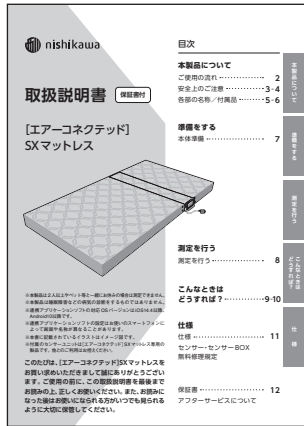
nishikawa

取扱説明書 保証書付

[エアーコネクテッド] SXマットレス

※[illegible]
※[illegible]
※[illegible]
※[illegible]
※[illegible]
※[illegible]

このたびは、[エアーコネクテッド]SXマットレスをお買い求めいただきまして誠にありがとうございます。ご使用の前に、この取扱説明書を最後までお読みの上、正しくお使いください。また、お読みになった後はお使いになられる方がいつでも見られるように大切に保管してください。

目次

本製品について
ご使用の流れ …… 2
安全上のご注意 …… 3-4
各部の名称/付属品 …… 5-6

準備をする
本体準備 …… 7

測定を行う
測定を行う …… 8

こんなときは どうすれば? …… 9-10

仕様
仕様 …… 11
センサー・センサーBOX 無料修理規定

保証書 …… 12
アフターサービスについて

本製品について
準備をする
測定を行う
こんなときはどうすれば?
仕様